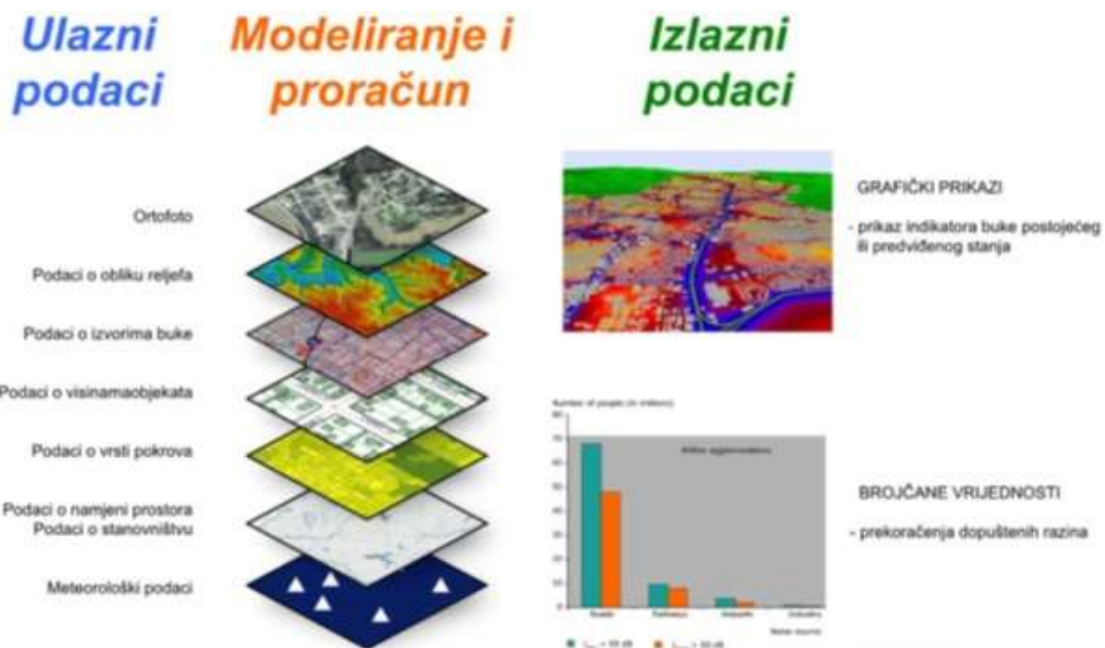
Ulazni podaci

Modeliranje i proračun

Izlazni podaci

Ortofoto

Podaci o obliku reljefa

Podaci o izvorima buke

Podaci o visinamaobjekata

Podaci o vrsti pokrova

Podaci o namjeni prostora
Podaci o stanovništvu

Meteorološki podaci

GRAFIČKI PRIKAZI

- prikaz indikatora buke postojećeg ili predviđenog stanja

Number of people (in millions)

Within agglomerations

Roads

Railways

Airports

Industry

Noise source

BROJČANE VRIJEDNOSTI

- prekoračenja dopuštenih razina

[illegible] > 55 dB

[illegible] > 50 dB